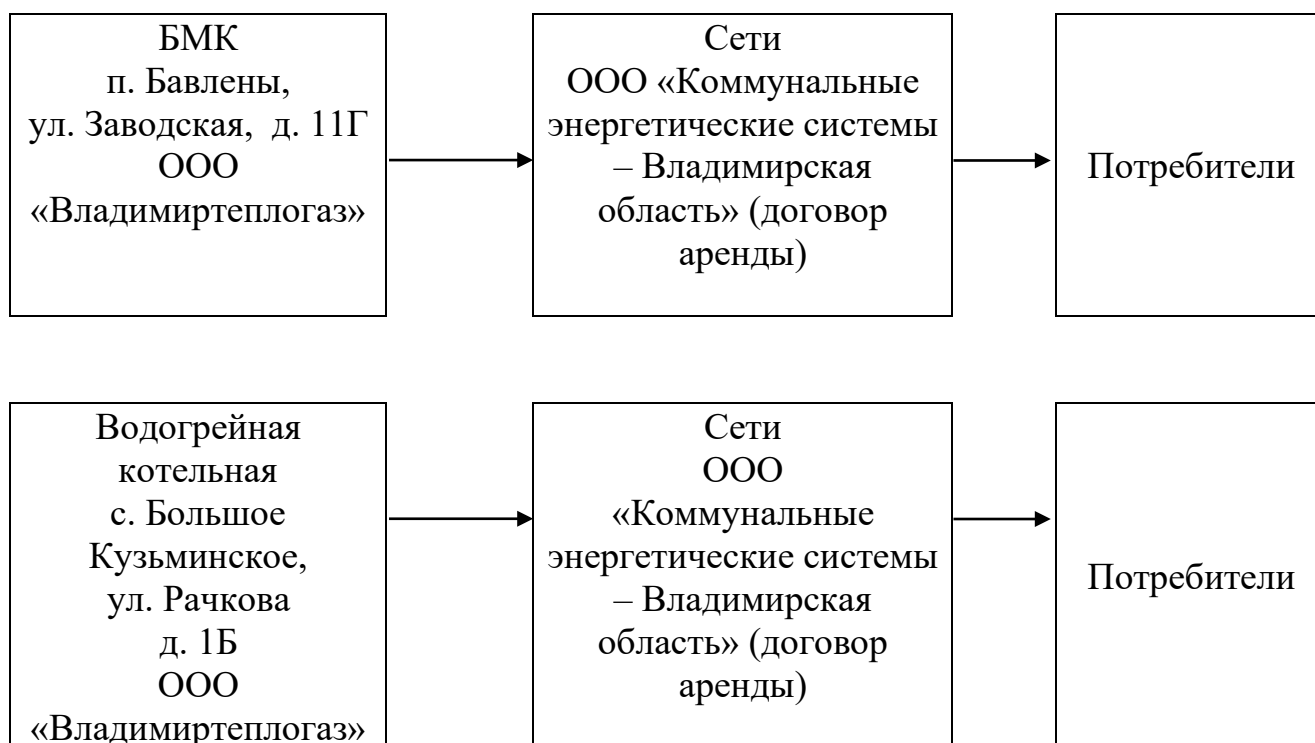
БМК
п. Бавлены,
ул. Заводская, д. 11Г
ООО
«Владимиртеплогаз»

Сети
ООО «Коммунальные энергетические системы – Владимирская область» (договор аренды)

Потребители

Водогрейная котельная
с. Большое Кузьминское,
ул. Рачкова
д. 1Б
ООО
«Владимиртеплогаз»

Сети
ООО
«Коммунальные энергетические системы – Владимирская область» (договор аренды)

Потребители